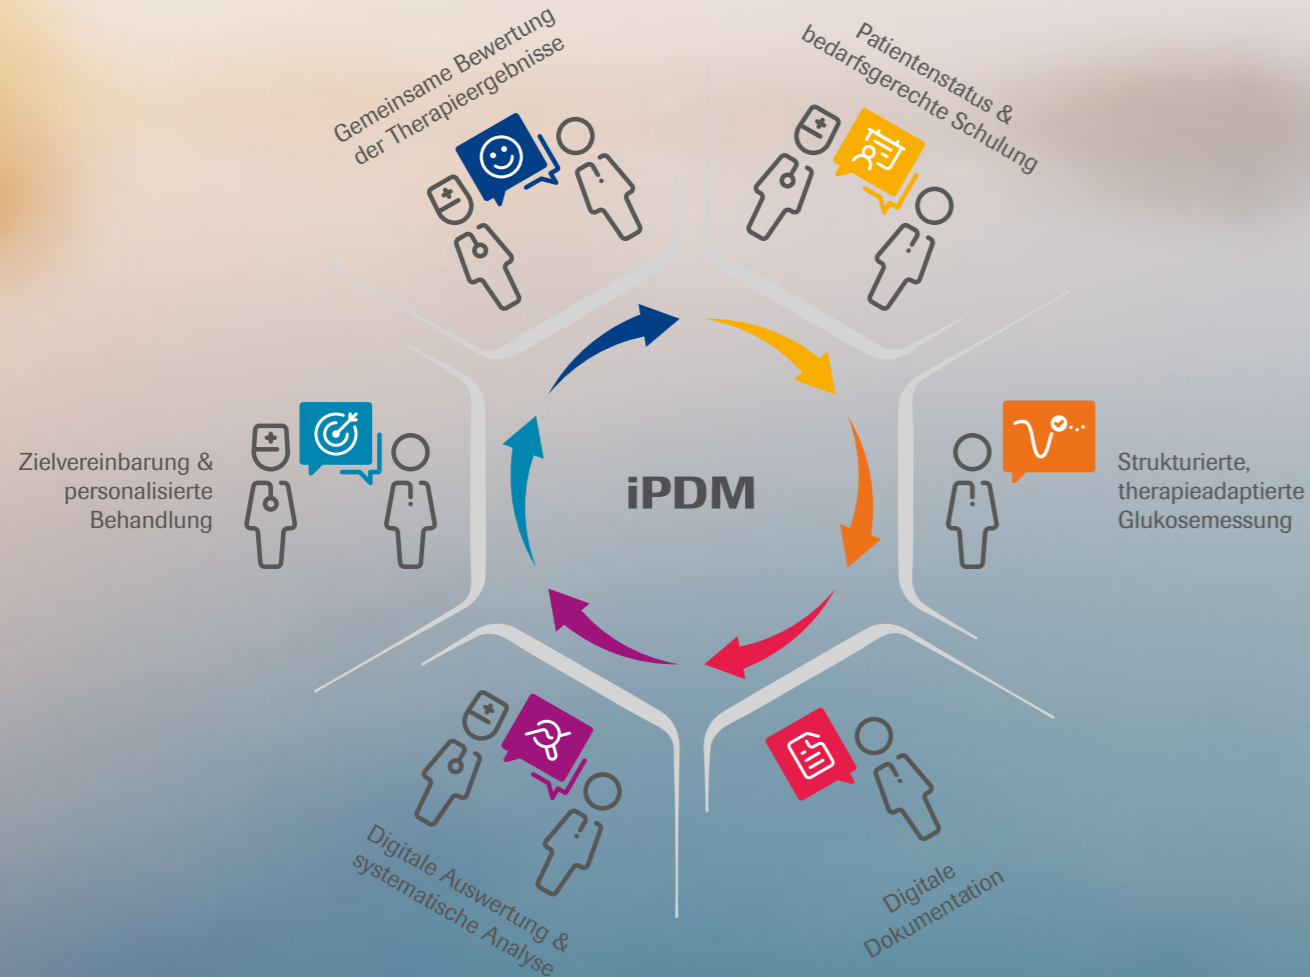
Gemeinsame Bewertung der Therapieergebnisse

Patientenstatus & bedarfsgerechte Schulung

Zielvereinbarung & personalisierte Behandlung

iPDM

Strukturierte, therapieadaptierte Glukosemessung

Digitale Auswertung & systematische Analyse

Digitale Dokumentation